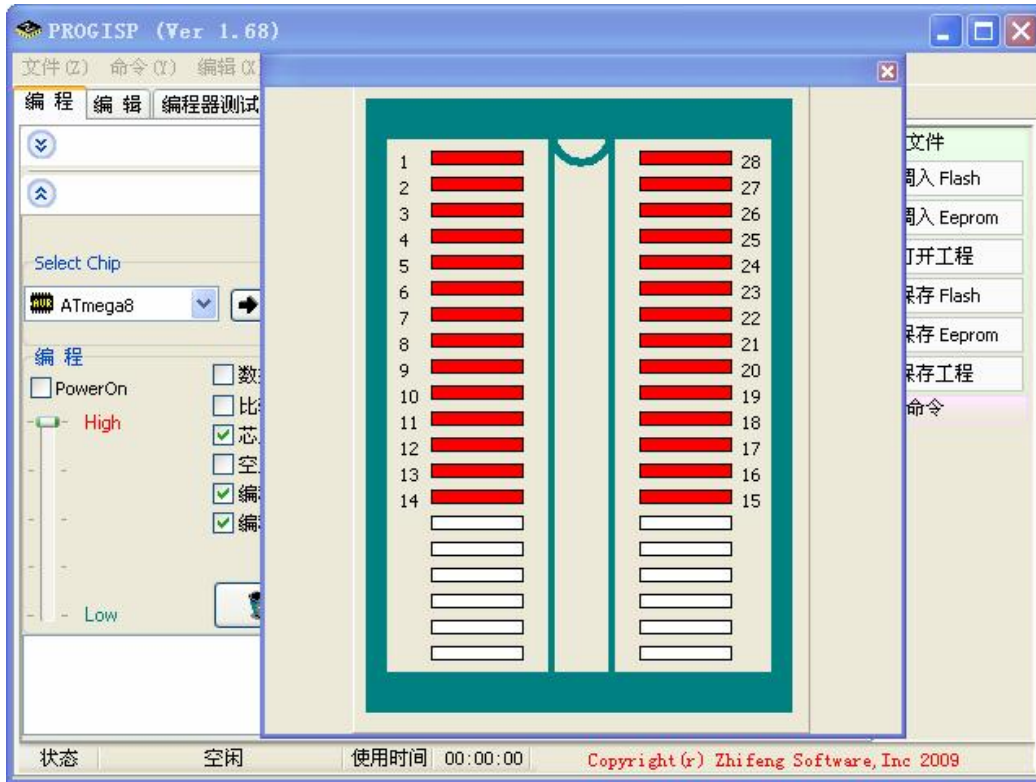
PROGISP (Ver 1.68)

文件(Z) 命令(Y) 编辑(X)

编 程 | 编 辑 | 编程器测试

Select Chip

ATmega8

编 程

PowerOn

High

Low

数

比

芯

空

编

编

1
2
3
4
5
6
7
8
9
10
11
12
13
14

28
27
26
25
24
23
22
21
20
19
18
17
16
15

文件

调入 Flash

调入 Eeprom

打开工程

保存 Flash

保存 Eeprom

保存工程

命令

状态 空闲 使用时间 00:00:00 Copyright(r) Zhifeng Software, Inc 2009